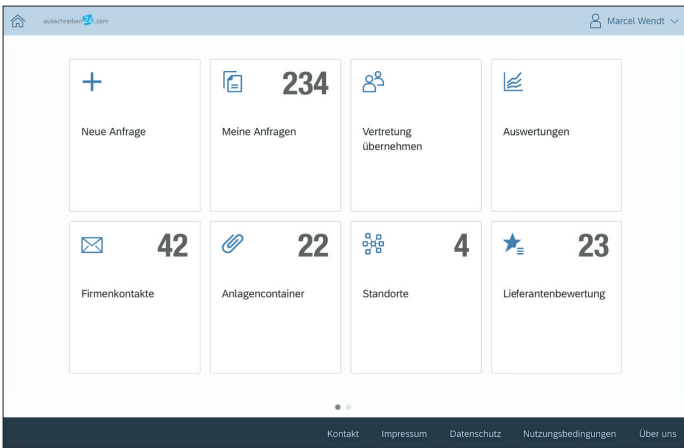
ausschreiben24.com

Marcel Wendt

Neue Anfrage

234
Meine Anfragen

Vertretung übernehmen

Auswertungen

42
Firmenkontakte

22
Anlagencontainer

4
Standorte

23
Lieferantenbewertung

Kontakt Impressum Datenschutz Nutzungsbedingungen Über uns